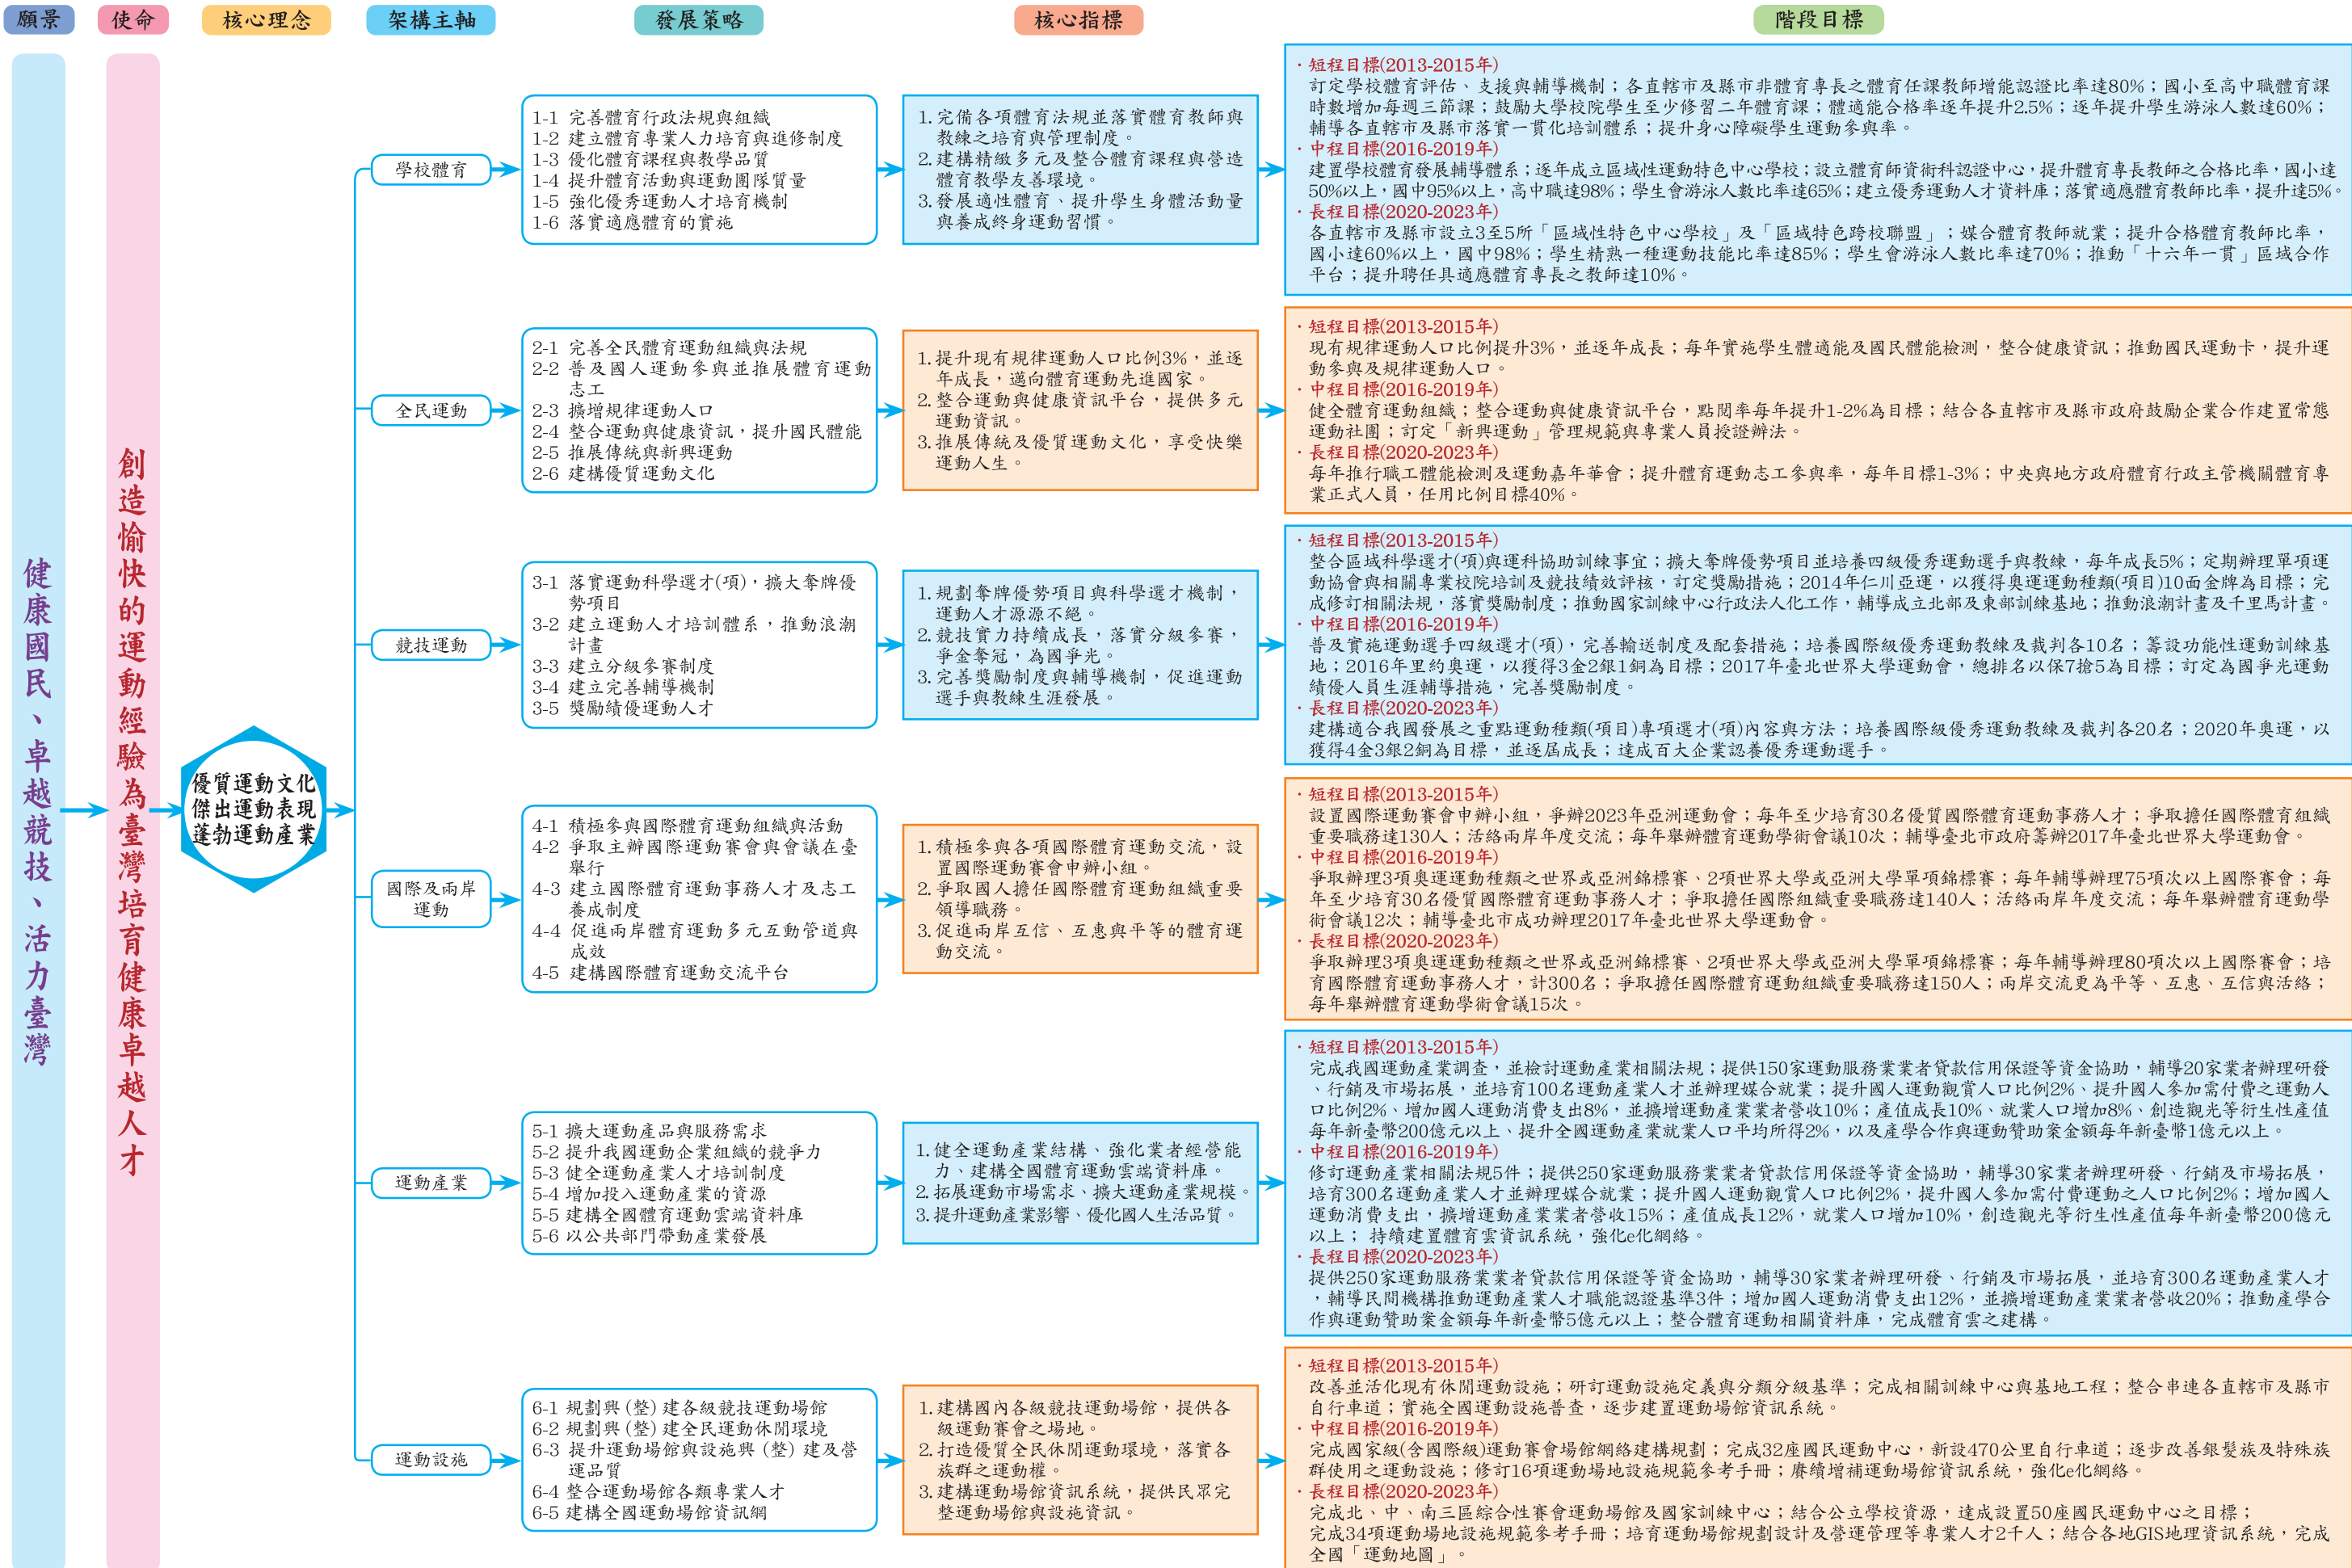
願景　使命　核心理念　架構主軸　發展策略　核心指標　階段目標

健康國民、卓越競技、活力臺灣

創造愉快的運動經驗為臺灣培育健康卓越人才

優質運動文化
傑出運動表現
蓬勃運動產業

學校體育

1-1 完善體育行政法規與組織
1-2 建立體育專業人力培育與進修制度
1-3 優化體育課程與教學品質
1-4 提升體育活動與運動團隊質量
1-5 強化優秀運動人才培育機制
1-6 落實適應體育的實施

1. 完備各項體育法規並落實體育教師與教練之培育與管理制度。
2. 建構精緻多元及整合體育課程與營造體育教學友善環境。
3. 發展適性體育、提升學生身體活動量與養成終身運動習慣。

・短程目標(2013-2015年)
訂定學校體育評估、支援與輔導機制；各直轄市及縣市非體育專長之體育任課教師增能認證比率達80%；國小至高中職體育課時數增加每週三節課；鼓勵大學校院學生至少修習二年體育課；體適能合格率逐年提升2.5%；逐年提升學生游泳人數達60%；輔導各直轄市及縣市落實一貫化培訓體系；提升身心障礙學生運動參與率。
・中程目標(2016-2019年)
建置學校體育發展輔導體系；逐年成立區域性運動特色中心學校；設立體育師資術科認證中心，提升體育專長教師之合格比率，國小達50%以上，國中95%以上，高中職達98%；學生會游泳人數比率達65%；建立優秀運動人才資料庫；落實適應體育教師比率，提升達5%。
・長程目標(2020-2023年)
各直轄市及縣市設立3至5所「區域性特色中心學校」及「區域特色跨校聯盟」；媒合體育教師就業；提升合格體育教師比率，國小達60%以上，國中98%；學生精熟一種運動技能比率達85%；學生會游泳人數比率達70%；推動「十六年一貫」區域合作平台；提升聘任具適應體育專長之教師達10%。

全民運動

2-1 完善全民體育運動組織與法規
2-2 普及國人運動參與並推展體育運動志工
2-3 擴增規律運動人口
2-4 整合運動與健康資訊，提升國民體能
2-5 推展傳統與新興運動
2-6 建構優質運動文化

1. 提升現有規律運動人口比例3%，並逐年成長，邁向體育運動先進國家。
2. 整合運動與健康資訊平台，提供多元運動資訊。
3. 推展傳統及優質運動文化，享受快樂運動人生。

・短程目標(2013-2015年)
現有規律運動人口比例提升3%，並逐年成長；每年實施學生體適能及國民體能檢測，整合健康資訊；推動國民運動卡，提升運動參與及規律運動人口。
・中程目標(2016-2019年)
健全體育運動組織；整合運動與健康資訊平台，點閱率每年提升1-2%為目標；結合各直轄市及縣市政府鼓勵企業合作建置常態運動社團；訂定「新興運動」管理規範與專業人員授證辦法。
・長程目標(2020-2023年)
每年推行職工體能檢測及運動嘉年華會；提升體育運動志工參與率，每年目標1-3%；中央與地方政府體育行政主管機關體育專業正式人員，任用比例目標40%。

競技運動

3-1 落實運動科學選才(項)，擴大奪牌優勢項目
3-2 建立運動人才培訓體系，推動浪潮計畫
3-3 建立分級參賽制度
3-4 建立完善輔導機制
3-5 獎勵績優運動人才

1. 規劃奪牌優勢項目與科學選才機制，運動人才源源不絕。
2. 競技實力持續成長，落實分級參賽，爭金奪冠，為國爭光。
3. 完善獎勵制度與輔導機制，促進運動選手與教練生涯發展。

・短程目標(2013-2015年)
整合區域科學選才(項)與運科協助訓練事宜；擴大奪牌優勢項目並培養四級優秀運動選手與教練，每年成長5%；定期辦理單項運動協會與相關專業校院培訓及競技績效評核，訂定獎勵措施；2014年仁川亞運，以獲得奧運運動種類(項目)10面金牌為目標；完成修訂相關法規，落實獎勵制度；推動國家訓練中心行政法人化工作，輔導成立北部及東部訓練基地；推動浪潮計畫及千里馬計畫。
・中程目標(2016-2019年)
普及實施運動選手四級選才(項)，完善輸送制度及配套措施；培養國際級優秀運動教練及裁判各10名；籌設功能性運動訓練基地；2016年里約奧運，以獲得3金2銀1銅為目標；2017年臺北世界大學運動會，總排名以保7搶5為目標；訂定為國爭光運動績優人員生涯輔導措施，完善獎勵制度。
・長程目標(2020-2023年)
建構適合我國發展之重點運動種類(項目)專項選才(項)內容與方法；培養國際級優秀運動教練及裁判各20名；2020年奧運，以獲得4金3銀2銅為目標，並逐屆成長；達成百大企業認養優秀運動選手。

國際及兩岸運動

4-1 積極參與國際體育運動組織與活動
4-2 爭取主辦國際運動賽會與會議在臺舉行
4-3 建立國際體育運動事務人才及志工養成制度
4-4 促進兩岸體育運動多元互動管道與成效
4-5 建構國際體育運動交流平台

1. 積極參與各項國際體育運動交流，設置國際運動賽會申辦小組。
2. 爭取國人擔任國際體育運動組織重要領導職務。
3. 促進兩岸互信、互惠與平等的體育運動交流。

・短程目標(2013-2015年)
設置國際運動賽會申辦小組，爭辦2023年亞洲運動會；每年至少培育30名優質國際體育運動事務人才；爭取擔任國際體育組織重要職務達130人；活絡兩岸年度交流；每年舉辦體育運動學術會議10次；輔導臺北市政府籌辦2017年臺北世界大學運動會。
・中程目標(2016-2019年)
爭取辦理3項奧運運動種類之世界或亞洲錦標賽、2項世界大學或亞洲大學單項錦標賽；每年輔導辦理75項次以上國際賽會；每年至少培育30名優質國際體育運動事務人才；爭取擔任國際體育組織重要職務達140人；活絡兩岸年度交流；每年舉辦體育運動學術會議12次；輔導臺北市成功辦理2017年臺北世界大學運動會。
・長程目標(2020-2023年)
爭取辦理3項奧運運動種類之世界或亞洲錦標賽、2項世界大學或亞洲大學單項錦標賽；每年輔導辦理80項次以上國際賽會；培育國際體育運動事務人才，計300名；爭取擔任國際體育運動組織重要職務達150人；兩岸交流更為平等、互惠、互信與活絡；每年舉辦體育運動學術會議15次。

運動產業

5-1 擴大運動產品與服務需求
5-2 提升我國運動企業組織的競爭力
5-3 健全運動產業人才培訓制度
5-4 增加投入運動產業的資源
5-5 建構全國體育運動雲端資料庫
5-6 以公共部門帶動產業發展

1. 健全運動產業結構、強化業者經營能力、建構全國體育運動雲端資料庫。
2. 拓展運動市場需求、擴大運動產業規模。
3. 提升運動產業影響、優化國人生活品質。

・短程目標(2013-2015年)
完成我國運動產業調查，並檢討運動產業相關法規；提供150家運動服務業業者貸款信用保證等資金協助，輔導20家業者辦理研發、行銷及市場拓展，並培育100名運動產業人才並辦理媒合就業；提升國人運動觀賞人口比例2%、提升國人參加需付費之運動人口比例2%、增加國人運動消費支出8%，並擴增運動產業業者營收10%；產值成長10%、就業人口增加8%、創造觀光等衍生性產值每年新臺幣200億元以上、提升全國運動產業就業人口平均所得2%，以及產學合作與運動贊助案金額每年新臺幣1億元以上。
・中程目標(2016-2019年)
修訂運動產業相關法規5件；提供250家運動服務業業者貸款信用保證等資金協助，輔導30家業者辦理研發、行銷及市場拓展，培育300名運動產業人才並辦理媒合就業；提升國人運動觀賞人口比例2%，提升國人參加需付費運動之人口比例2%；增加國人運動消費支出，擴增運動產業業者營收15%；產值成長12%，就業人口增加10%，創造觀光等衍生性產值每年新臺幣200億元以上； 持續建置體育雲資訊系統，強化e化網絡。
・長程目標(2020-2023年)
提供250家運動服務業業者貸款信用保證等資金協助，輔導30家業者辦理研發、行銷及市場拓展，並培育300名運動產業人才，輔導民間機構推動運動產業人才職能認證基準3件；增加國人運動消費支出12%，並擴增運動產業業者營收20%；推動產學合作與運動贊助案金額每年新臺幣5億元以上；整合體育運動相關資料庫，完成體育雲之建構。

運動設施

6-1 規劃與(整)建各級競技運動場館
6-2 規劃與(整)建全民運動休閒環境
6-3 提升運動場館與設施與(整)建及營運品質
6-4 整合運動場館各類專業人才
6-5 建構全國運動場館資訊網

1. 建構國內各級競技運動場館，提供各級運動賽會之場地。
2. 打造優質全民休閒運動環境，落實各族群之運動權。
3. 建構運動場館資訊系統，提供民眾完整運動場館與設施資訊。

・短程目標(2013-2015年)
改善並活化現有休閒運動設施；研訂運動設施定義與分類分級基準；完成相關訓練中心與基地工程；整合串連各直轄市及縣市自行車道；實施全國運動設施普查，逐步建置運動場館資訊系統。
・中程目標(2016-2019年)
完成國家級(含國際級)運動賽會場館網絡建構規劃；完成32座國民運動中心，新設470公里自行車道；逐步改善銀髮族及特殊族群使用之運動設施；修訂16項運動場地設施規範參考手冊；賡續增補運動場館資訊系統，強化e化網絡。
・長程目標(2020-2023年)
完成北、中、南三區綜合性賽會運動場館及國家訓練中心；結合公立學校資源，達成設置50座國民運動中心之目標；完成34項運動場地設施規範參考手冊；培育運動場館規劃設計及營運管理等專業人才2千人；結合各地GIS地理資訊系統，完成全國「運動地圖」。